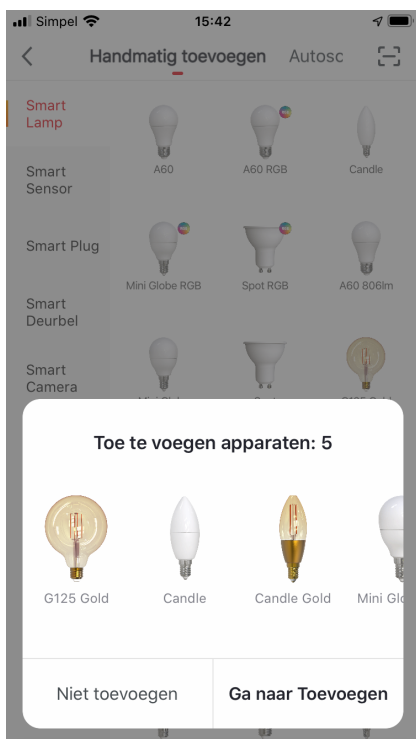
Simpel 15:42

Handmatig toevoegen Autosc

Smart Lamp

Smart Sensor

Smart Plug

Smart Deurbel

Smart Camera

A60
A60 RGB
Candle
Mini Globe RGB
Spot RGB
A60 806lm
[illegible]
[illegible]
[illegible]

Toe te voegen apparaten: 5

G125 Gold
Candle
Candle Gold
Mini Glo

Niet toevoegen
Ga naar Toevoegen